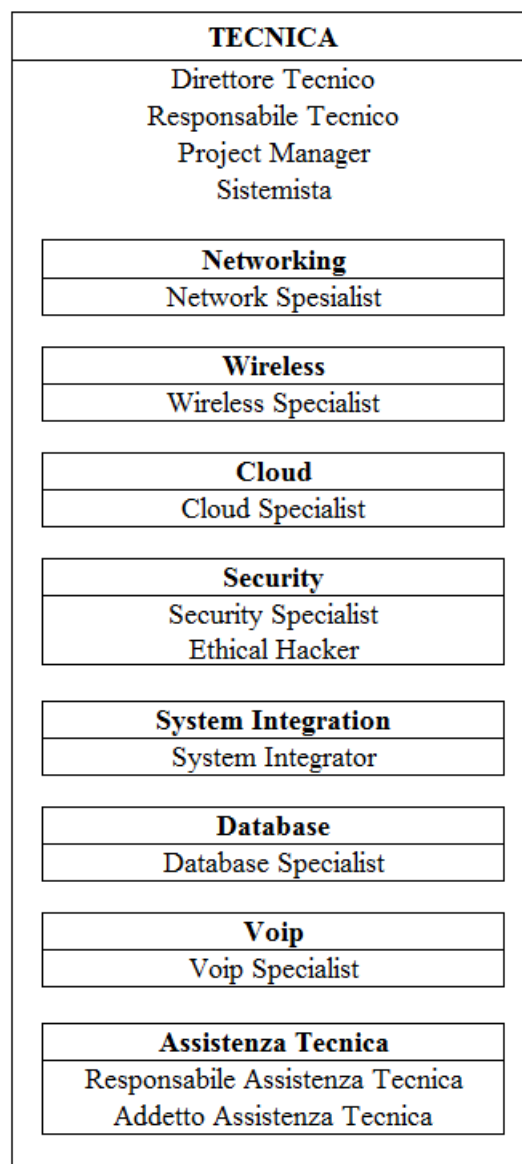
**TECNICA**

Direttore Tecnico
Responsabile Tecnico
Project Manager
Sistemista

| **Networking** |
|---|
| Network Spesialist |

| **Wireless** |
|---|
| Wireless Specialist |

| **Cloud** |
|---|
| Cloud Specialist |

| **Security** |
|---|
| Security Specialist<br>Ethical Hacker |

| **System Integration** |
|---|
| System Integrator |

| **Database** |
|---|
| Database Specialist |

| **Voip** |
|---|
| Voip Specialist |

| **Assistenza Tecnica** |
|---|
| Responsabile Assistenza Tecnica<br>Addetto Assistenza Tecnica |